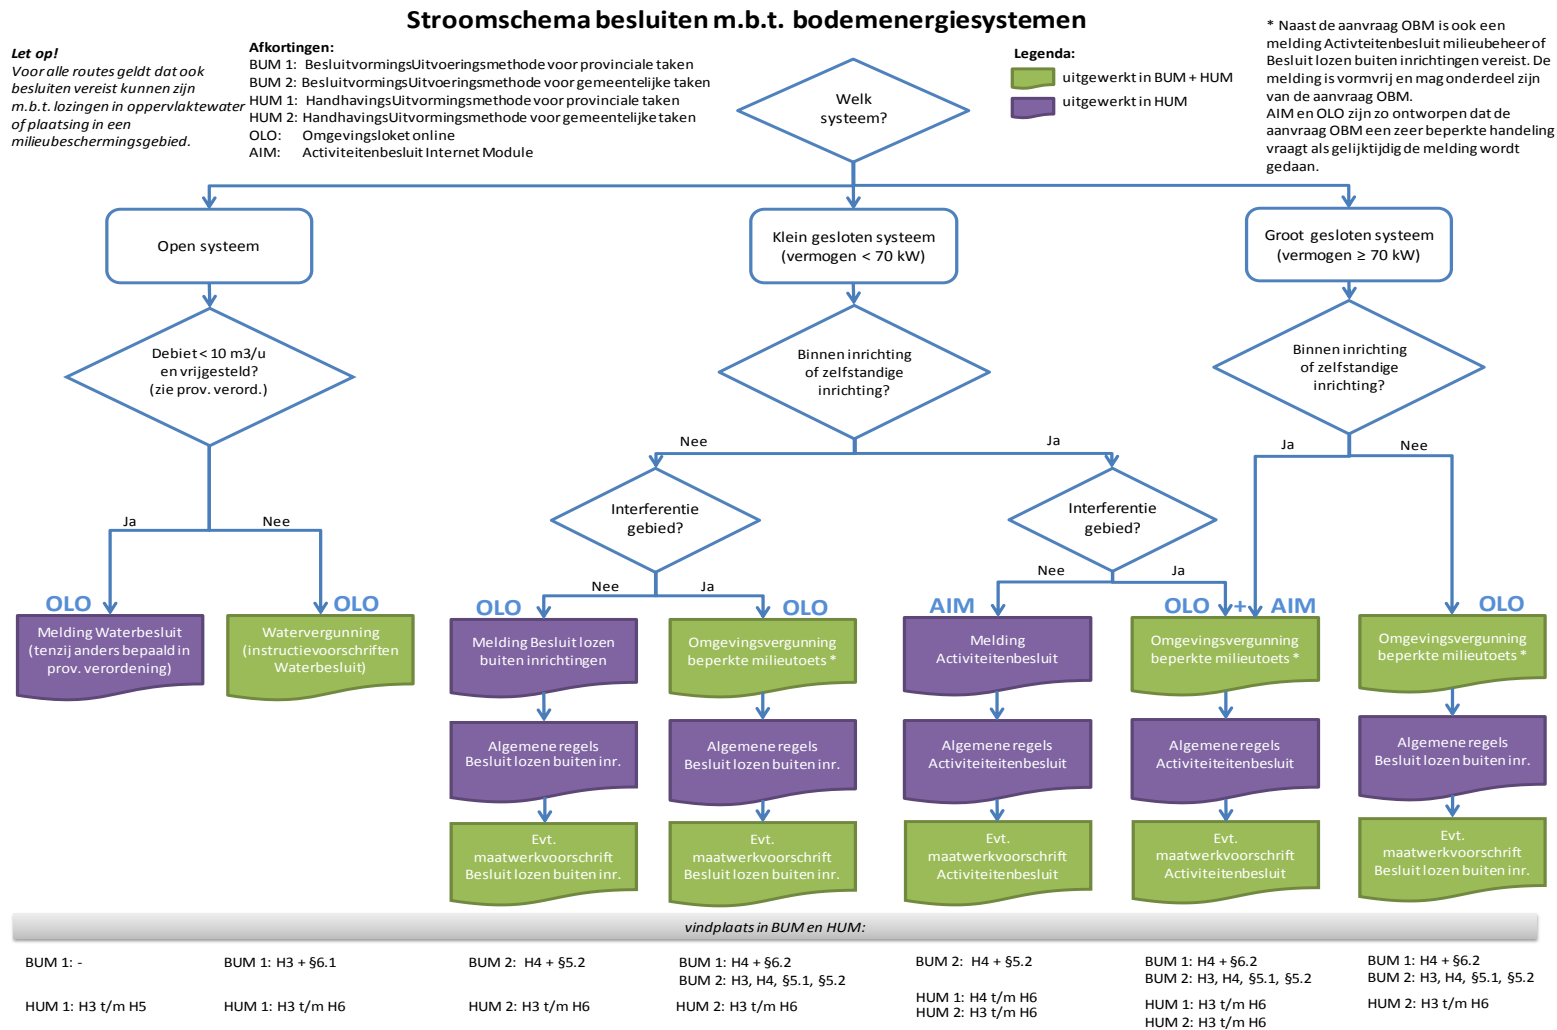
Stroomschema besluiten m.b.t. bodemenergiesystemen

Let op!
Voor alle routes geldt dat ook besluiten vereist kunnen zijn m.b.t. lozingen in oppervlaktewater of plaatsing in een milieubeschermingsgebied.

Afkortingen:
BUM 1: BesluitvormingsUitvoeringsmethode voor provinciale taken
BUM 2: BesluitvormingsUitvoeringsmethode voor gemeentelijke taken
HUM 1: HandhavingsUitvormingsmethode voor provinciale taken
HUM 2: HandhavingsUitvormingsmethode voor gemeentelijke taken
OLO: Omgevingsloket online
AIM: Activiteitenbesluit Internet Module

Legenda:
uitgewerkt in BUM + HUM
uitgewerkt in HUM

* Naast de aanvraag OBM is ook een melding Activteitenbesluit milieubeheer of Besluit lozen buiten inrichtingen vereist. De melding is vormvrij en mag onderdeel zijn van de aanvraag OBM.
AIM en OLO zijn zo ontworpen dat de aanvraag OBM een zeer beperkte handeling vraagt als gelijktijdig de melding wordt gedaan.

Welk systeem?

Open systeem

Klein gesloten systeem (vermogen < 70 kW)

Groot gesloten systeem (vermogen ≥ 70 kW)

Debiet < 10 m3/u en vrijgesteld? (zie prov. verord.)

Binnen inrichting of zelfstandige inrichting?

Binnen inrichting of zelfstandige inrichting?

Ja
Nee

Nee
Ja

Ja
Nee

Interferentie gebied?

Interferentie gebied?

Nee
Ja

Nee
Ja

OLO
Melding Waterbesluit (tenzij anders bepaald in prov. verordening)

OLO
Watervergunning (instructievoorschriften Waterbesluit)

OLO
Melding Besluit lozen buiten inrichtingen

OLO
Omgevingsvergunning beperkte milieutoets *

AIM
Melding Activiteitenbesluit

OLO + AIM
Omgevingsvergunning beperkte milieutoets *

OLO
Omgevingsvergunning beperkte milieutoets *

Algemene regels Besluit lozen buiten inr.

Algemene regels Besluit lozen buiten inr.

Algemene regels Activiteitenbesluit

Algemene regels Activiteitenbesluit

Algemene regels Besluit lozen buiten inr.

Evt. maatwerkvoorschrift Besluit lozen buiten inr.

Evt. maatwerkvoorschrift Besluit lozen buiten inr.

Evt. maatwerkvoorschrift Activiteitenbesluit

Evt. maatwerkvoorschrift Activiteitenbesluit

Evt. maatwerkvoorschrift Besluit lozen buiten inr.

vindplaats in BUM en HUM:

BUM 1: -
HUM 1: H3 t/m H5

BUM 1: H3 + §6.1
HUM 1: H3 t/m H6

BUM 2: H4 + §5.2
HUM 2: H3 t/m H6

BUM 1: H4 + §6.2
BUM 2: H3, H4, §5.1, §5.2
HUM 2: H3 t/m H6

BUM 2: H4 + §5.2
HUM 1: H4 t/m H6
HUM 2: H3 t/m H6

BUM 1: H4 + §6.2
BUM 2: H3, H4, §5.1, §5.2
HUM 1: H3 t/m H6
HUM 2: H3 t/m H6

BUM 1: H4 + §6.2
BUM 2: H3, H4, §5.1, §5.2
HUM 2: H3 t/m H6